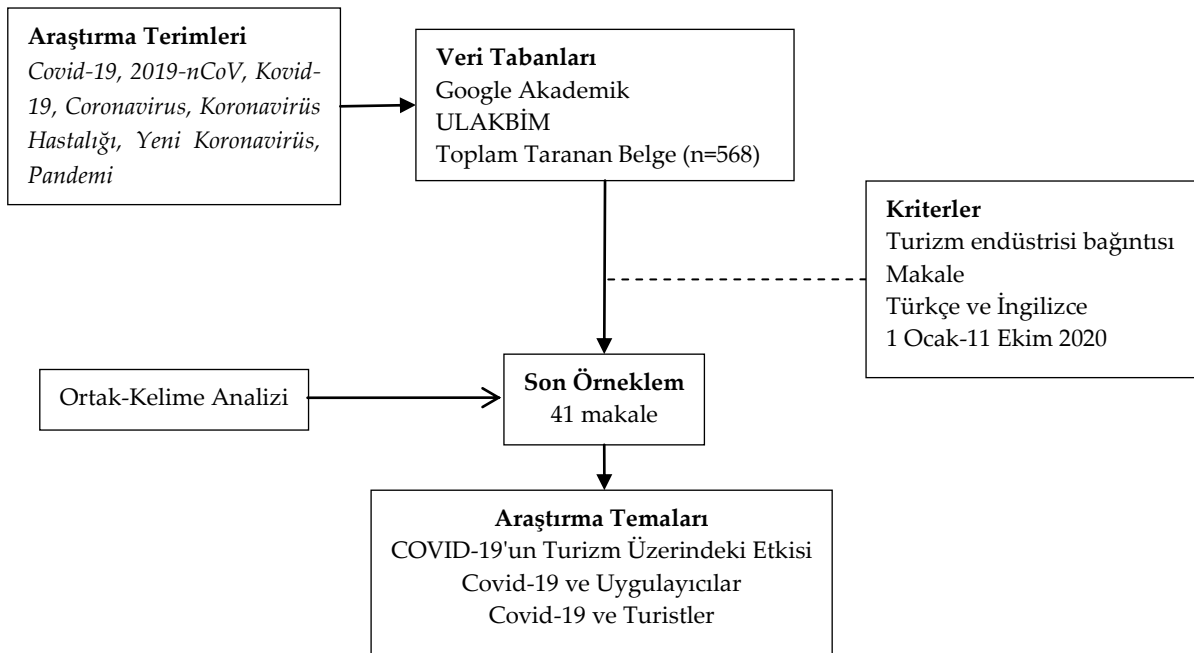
**Araştırma Terimleri**
*Covid-19, 2019-nCoV, Kovid-19, Coronavirus, Koronavirüs Hastalığı, Yeni Koronavirüs, Pandemi*

**Veri Tabanları**
Google Akademik
ULAKBİM
Toplam Taranan Belge (n=568)

**Kriterler**
Turizm endüstrisi bağıntısı
Makale
Türkçe ve İngilizce
1 Ocak-11 Ekim 2020

Ortak-Kelime Analizi

**Son Örneklem**
41 makale

**Araştırma Temaları**
COVID-19'un Turizm Üzerindeki Etkisi
Covid-19 ve Uygulayıcılar
Covid-19 ve Turistler